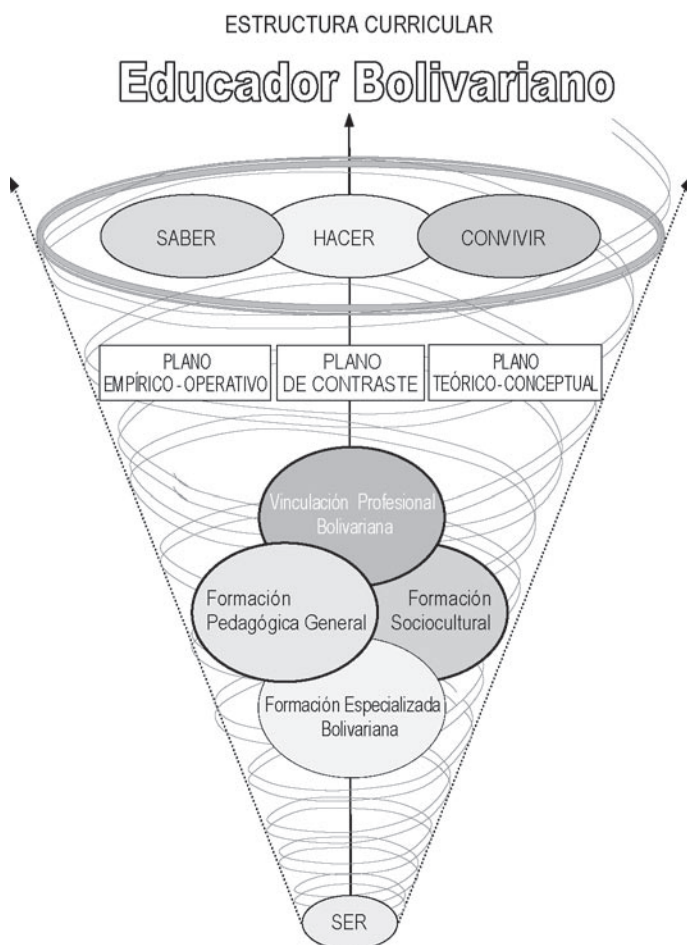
ESTRUCTURA CURRICULAR

Educador Bolivariano

SABER

HACER

CONVIVIR

PLANO EMPÍRICO - OPERATIVO

PLANO DE CONTRASTE

PLANO TEÓRICO - CONCEPTUAL

Vinculación Profesional Bolivariana

Formación Pedagógica General

Formación Sociocultural

Formación Especializada Bolivariana

SER